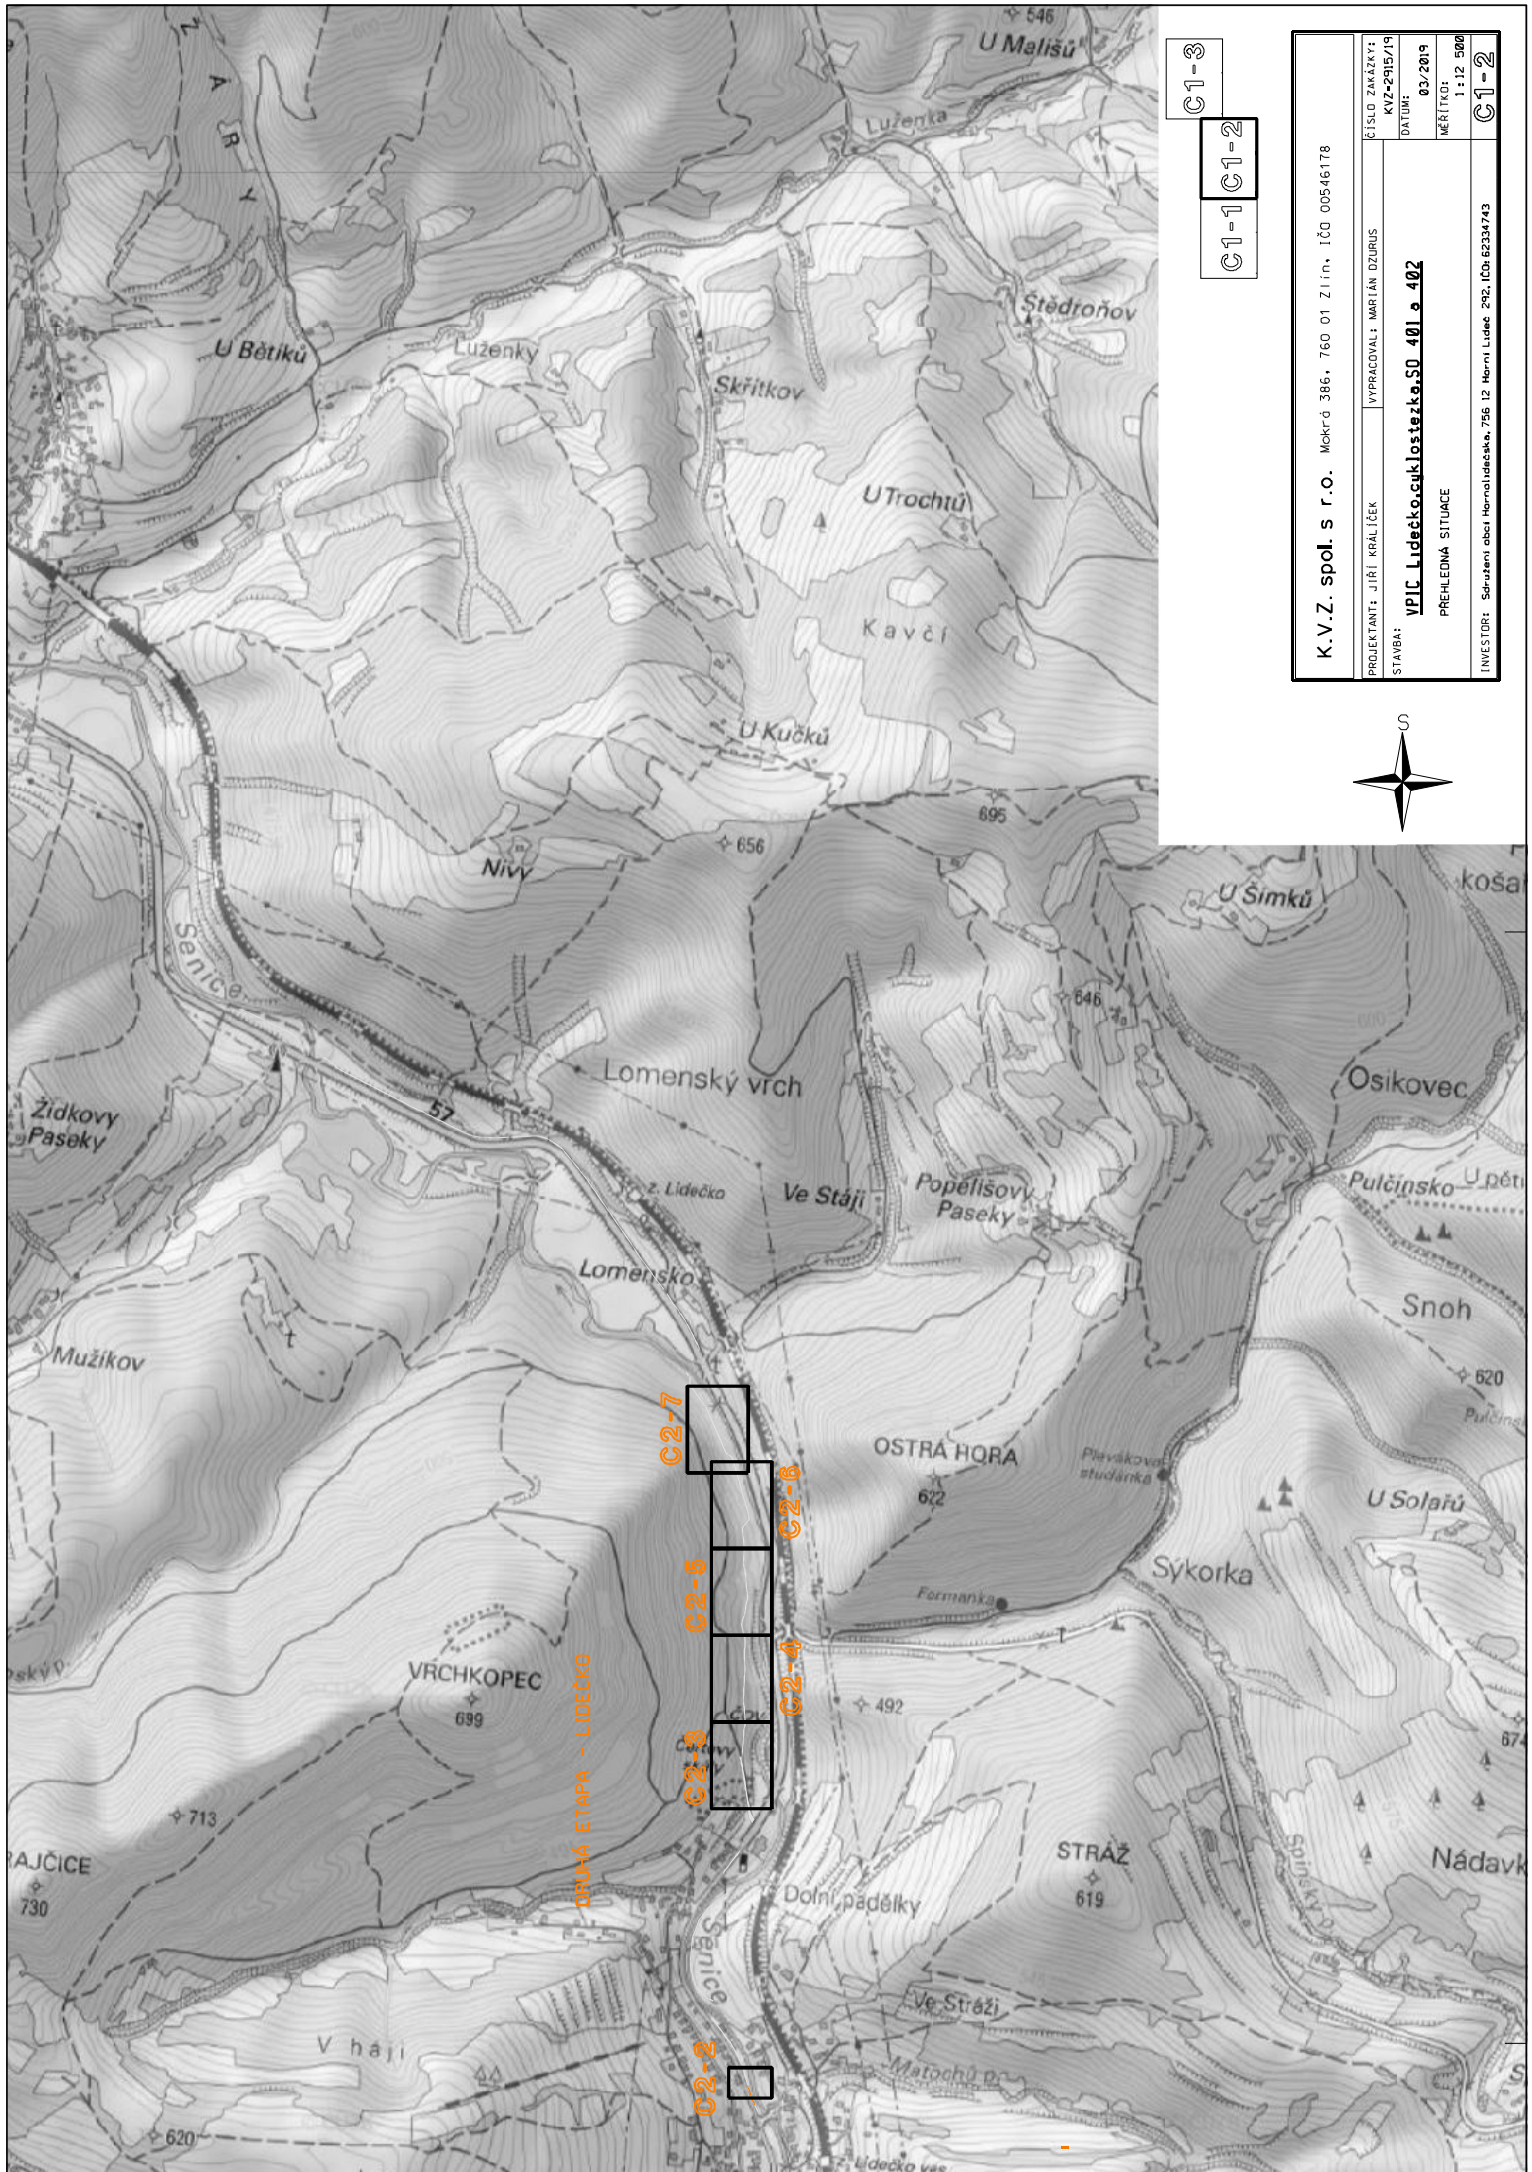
K.V.Z. spol. s r.o. Mokrá 386, 760 01 Zlín, IČO 00546178

| PROJEKTANT: JIŘÍ KRÁLÍČEK | VYPRACOVAL: MARIÁN DZURUS | ČÍSLO ZAKÁZKY: KVZ-2915/19 |
|---|---|---|
| STAVBA: VPIC Lidečko,cyklostezka,SO 401 a 402 | | DATUM: 03/2019 |
| PŘEHLEDNÁ SITUACE | | MĚŘÍTKO: 1:12 500 |
| INVESTOR: Sdružení obcí Hornolidečska, 756 12 Horní Lideč 292, IČO 62334743 | | C1-2 |

C1-3
C1-1
C1-2

S

546
U Mališů
Luženka
ZÁRY
U Bětíků
Luženky
Skřítkov
Štědroňov
U Trochtů
Kavčí
U Kučků
695
656
Nivy
U Šimků
košař
Senice
646
Lomenský vrch
57
Osikovec
Židkovy Paseky
z. Lidečko
Ve Stáji
Popelišovy Paseky
Pulčínsko
U pětí
Lomensko
Snoh
Mužíkov
620
Pulčíns
C2-7
C2-6
OSTRÁ HORA
622
Plevákova studánka
U Solařů
C2-5
Formanka
Sýkorka
C2-4
492
VRCHKOPEC
699
DRUHÁ ETAPA - LIDEČKO
674
C2-3
713
RAJČICE
730
STRÁŽ
619
Nádavk
Dolní pádělky
Senice
Ve Stráži
V háji
C2-2
Matochů
620
Lidečko ves